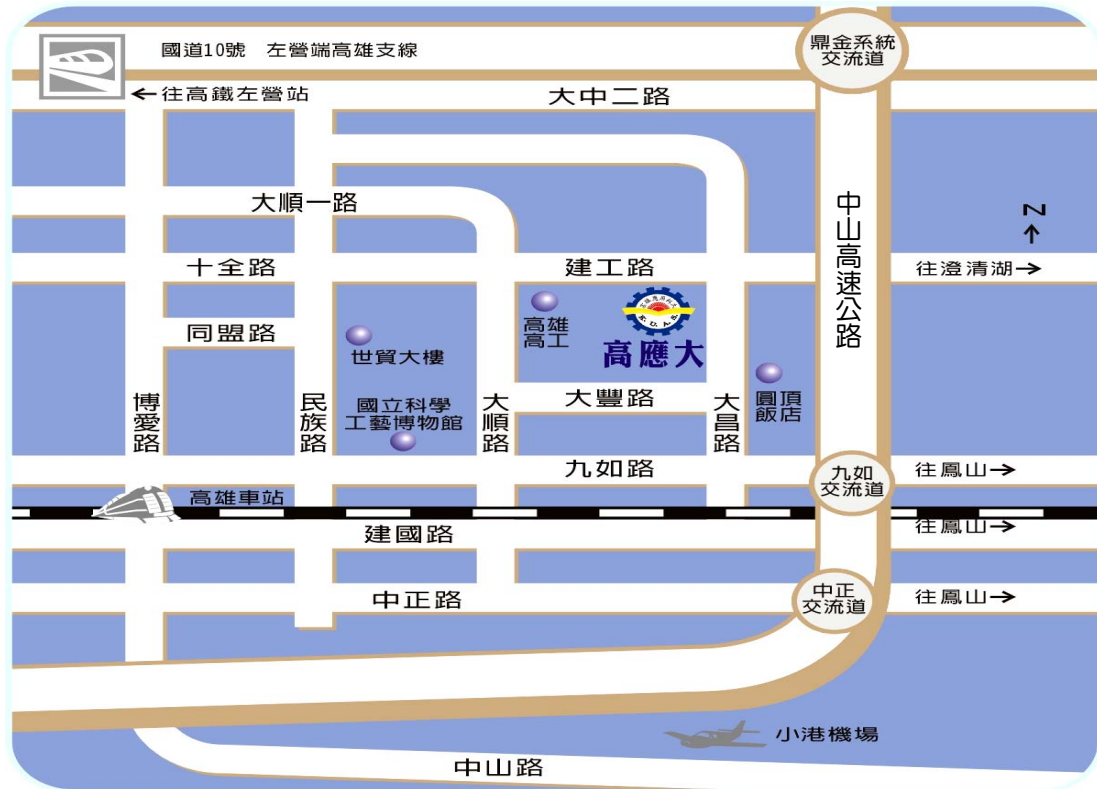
國道10號 左營端高雄支線

鼎金系統交流道

← 往高鐵左營站

大中二路

大順一路

中山高速公路

N ↑

十全路

建工路

往澄清湖 →

同盟路

高雄高工

高應大

世貿大樓

圓頂飯店

博愛路

民族路

國立科學工藝博物館

大順路

大豐路

大昌路

九如路

九如交流道

往鳳山 →

高雄車站

建國路

往鳳山 →

中正路

中正交流道

往鳳山 →

小港機場

中山路